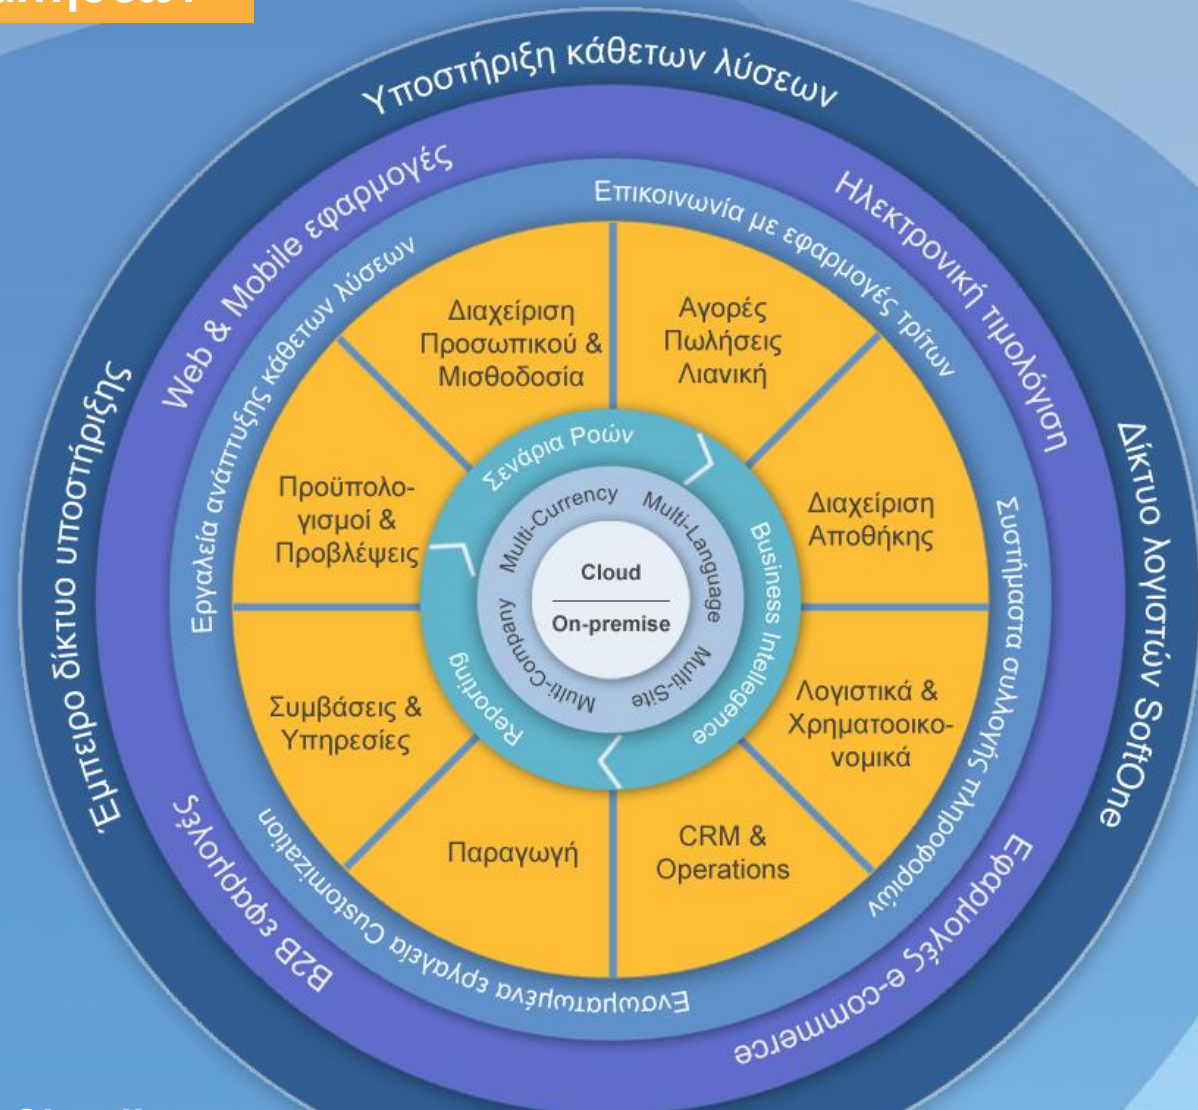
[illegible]

Υποστήριξη κάθετων λύσεων

Web & Mobile εφαρμογές

Ηλεκτρονική τιμολόγιση

Έμπειρο δίκτυο υποστήριξης

Δίκτυο λογιστών SoftOne

B2B εφαρμογές

Εφαρμογές e-commerce

Επικοινωνία με εφαρμογές τρίτων

Εργαλεία ανάπτυξης κάθετων λύσεων

Συστήματα συλλογής πληροφοριών

Ενσωματωμένα εργαλεία Customization

Διαχείριση Προσωπικού & Μισθοδοσία

Αγορές Πωλήσεις Λιανική

Διαχείριση Αποθήκης

Λογιστικά & Χρηματοοικονομικά

CRM & Operations

Παραγωγή

Συμβάσεις & Υπηρεσίες

Προϋπολογισμοί & Προβλέψεις

Σενάρια Ροών

Business Intelligence

Reporting

Multi-Currency

Multi-Language

Multi-Site

Multi-Company

Cloud

On-premise